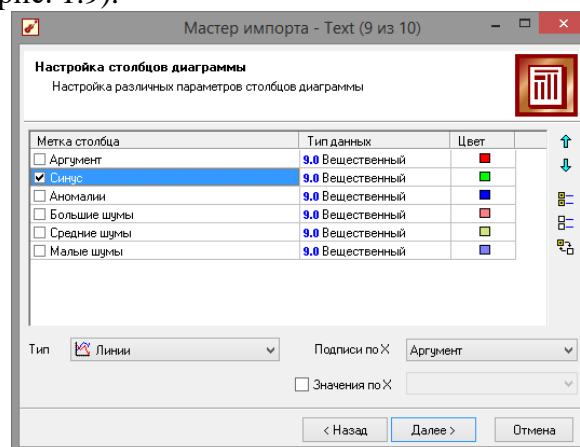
рис. 1.9).

Мастер импорта - Text (9 из 10)

Настройка столбцов диаграммы
Настройка различных параметров столбцов диаграммы

| Метка столбца | Тип данных | Цвет |
|---|---|---|
| Аргумент | 9.0 Вещественный | |
| Синус | 9.0 Вещественный | |
| Аномалии | 9.0 Вещественный | |
| Большие шумы | 9.0 Вещественный | |
| Средние шумы | 9.0 Вещественный | |
| Малые шумы | 9.0 Вещественный | |

Тип Линии

Подписи по X Аргумент

Значения по X

< Назад Далее > Отмена